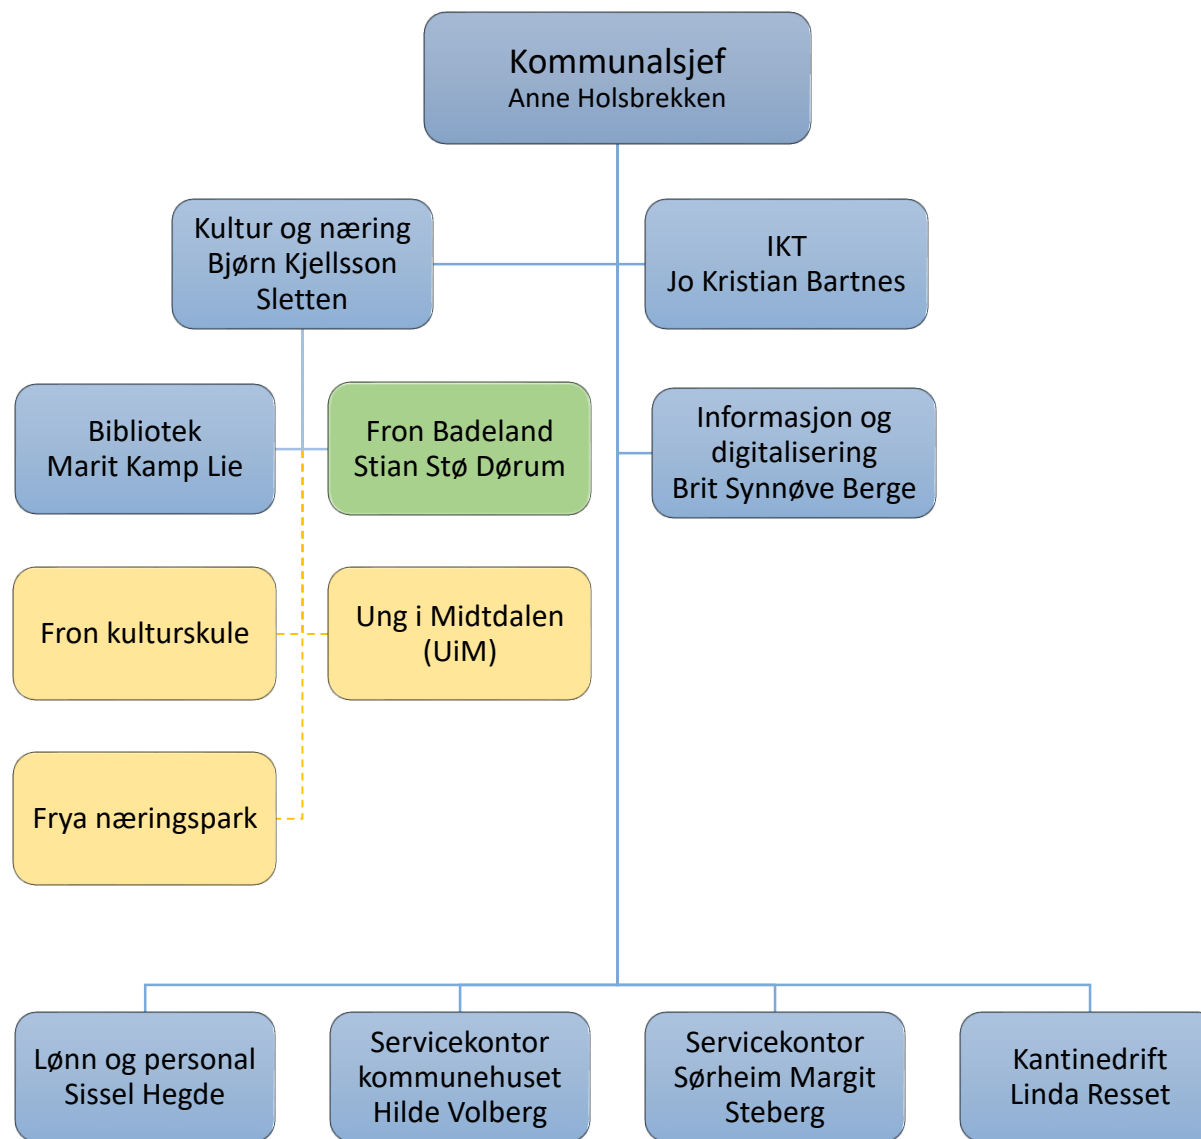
Kommunalsjef
Anne Holsbrekken

Kultur og næring
Bjørn Kjellsson Sletten

IKT
Jo Kristian Bartnes

Bibliotek
Marit Kamp Lie

Fron Badeland
Stian Stø Dørum

Informasjon og digitalisering
Brit Synnøve Berge

Fron kulturskule

Ung i Midtdalen (UiM)

Frya næringspark

Lønn og personal
Sissel Hegde

Servicekontor kommunehuset
Hilde Volberg

Servicekontor Sørheim Margit Steberg

Kantinedrift
Linda Resset